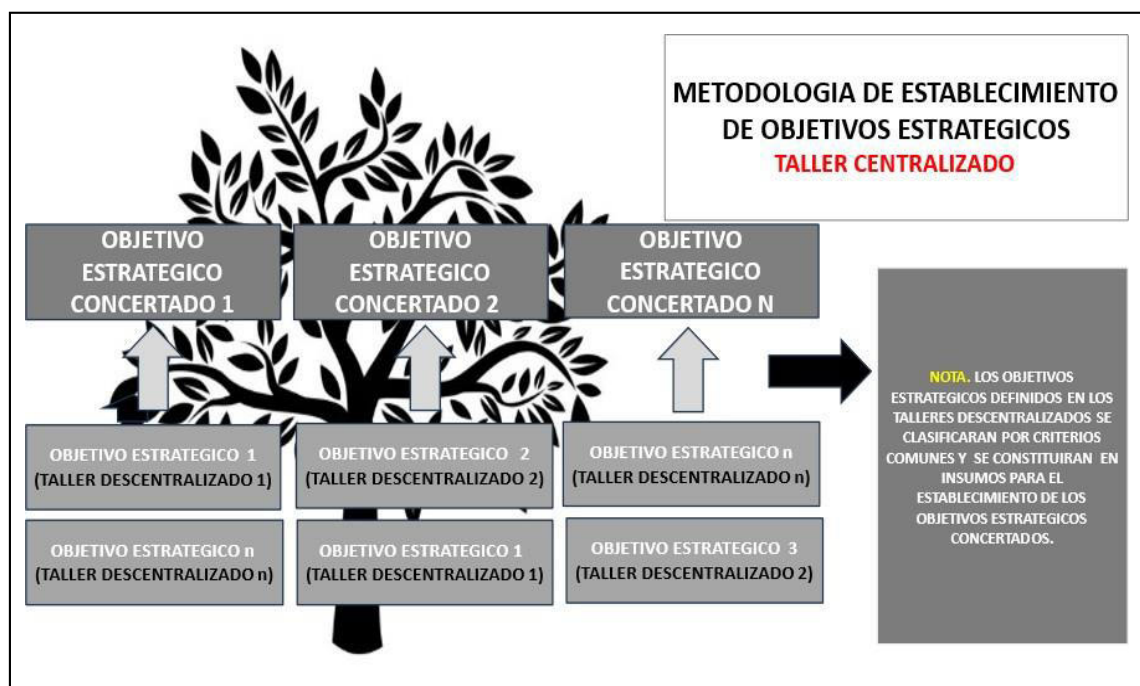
METODOLOGIA DE ESTABLECIMIENTO DE OBJETIVOS ESTRATEGICOS
TALLER CENTRALIZADO

OBJETIVO ESTRATEGICO CONCERTADO 1

OBJETIVO ESTRATEGICO CONCERTADO 2

OBJETIVO ESTRATEGICO CONCERTADO N

OBJETIVO ESTRATEGICO 1 (TALLER DESCENTRALIZADO 1)

OBJETIVO ESTRATEGICO 2 (TALLER DESCENTRALIZADO 2)

OBJETIVO ESTRATEGICO n (TALLER DESCENTRALIZADO n)

OBJETIVO ESTRATEGICO n (TALLER DESCENTRALIZADO n)

OBJETIVO ESTRATEGICO 1 (TALLER DESCENTRALIZADO 1)

OBJETIVO ESTRATEGICO 3 (TALLER DESCENTRALIZADO 2)

NOTA. LOS OBJETIVOS ESTRATEGICOS DEFINIDOS EN LOS TALLERES DESCENTRALIZADOS SE CLASIFICARAN POR CRITERIOS COMUNES Y SE CONSTITUIRAN EN INSUMOS PARA EL ESTABLECIMIENTO DE LOS OBJETIVOS ESTRATEGICOS CONCERTADOS.